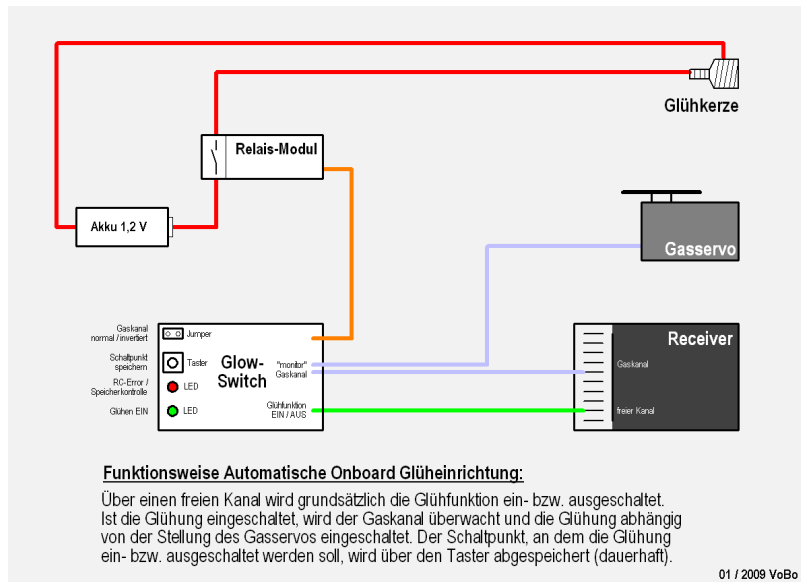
Glühkerze

Relais-Modul

Akku 1,2 V

Gasservo

Receiver

Gaskanal

freier Kanal

Gaskanal normal / invertiert

Jumper

Schaltpunkt speichern

Taster

RC-Error / Speicherkontrolle

LED

Glühen EIN

LED

Glow-Switch

"monitor" Gaskanal

Glühfunktion EIN / AUS

Funktionsweise Automatische Onboard Glüheinrichtung:

Über einen freien Kanal wird grundsätzlich die Glühfunktion ein- bzw. ausgeschaltet. Ist die Glühung eingeschaltet, wird der Gaskanal überwacht und die Glühung abhängig von der Stellung des Gasservos eingeschaltet. Der Schaltpunkt, an dem die Glühung ein- bzw. ausgeschaltet werden soll, wird über den Taster abgespeichert (dauerhaft).

01 / 2009 VoBo